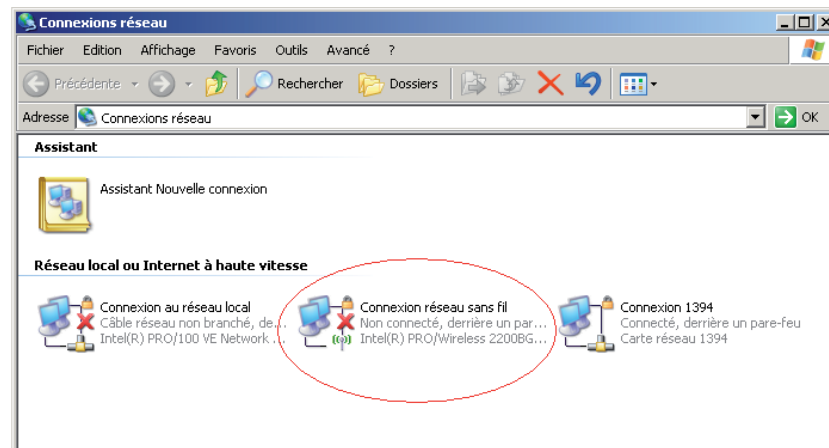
Connexions réseau

Fichier Edition Affichage Favoris Outils Avancé ?

Précédente Rechercher Dossiers

Adresse Connexions réseau OK

Assistant

Assistant Nouvelle connexion

Réseau local ou Internet à haute vitesse

Connexion au réseau local
Câble réseau non branché, de...
Intel(R) PRO/100 VE Network ...

Connexion réseau sans fil
Non connecté, derrière un par...
Intel(R) PRO/Wireless 2200BG...

Connexion 1394
Connecté, derrière un pare-feu
Carte réseau 1394